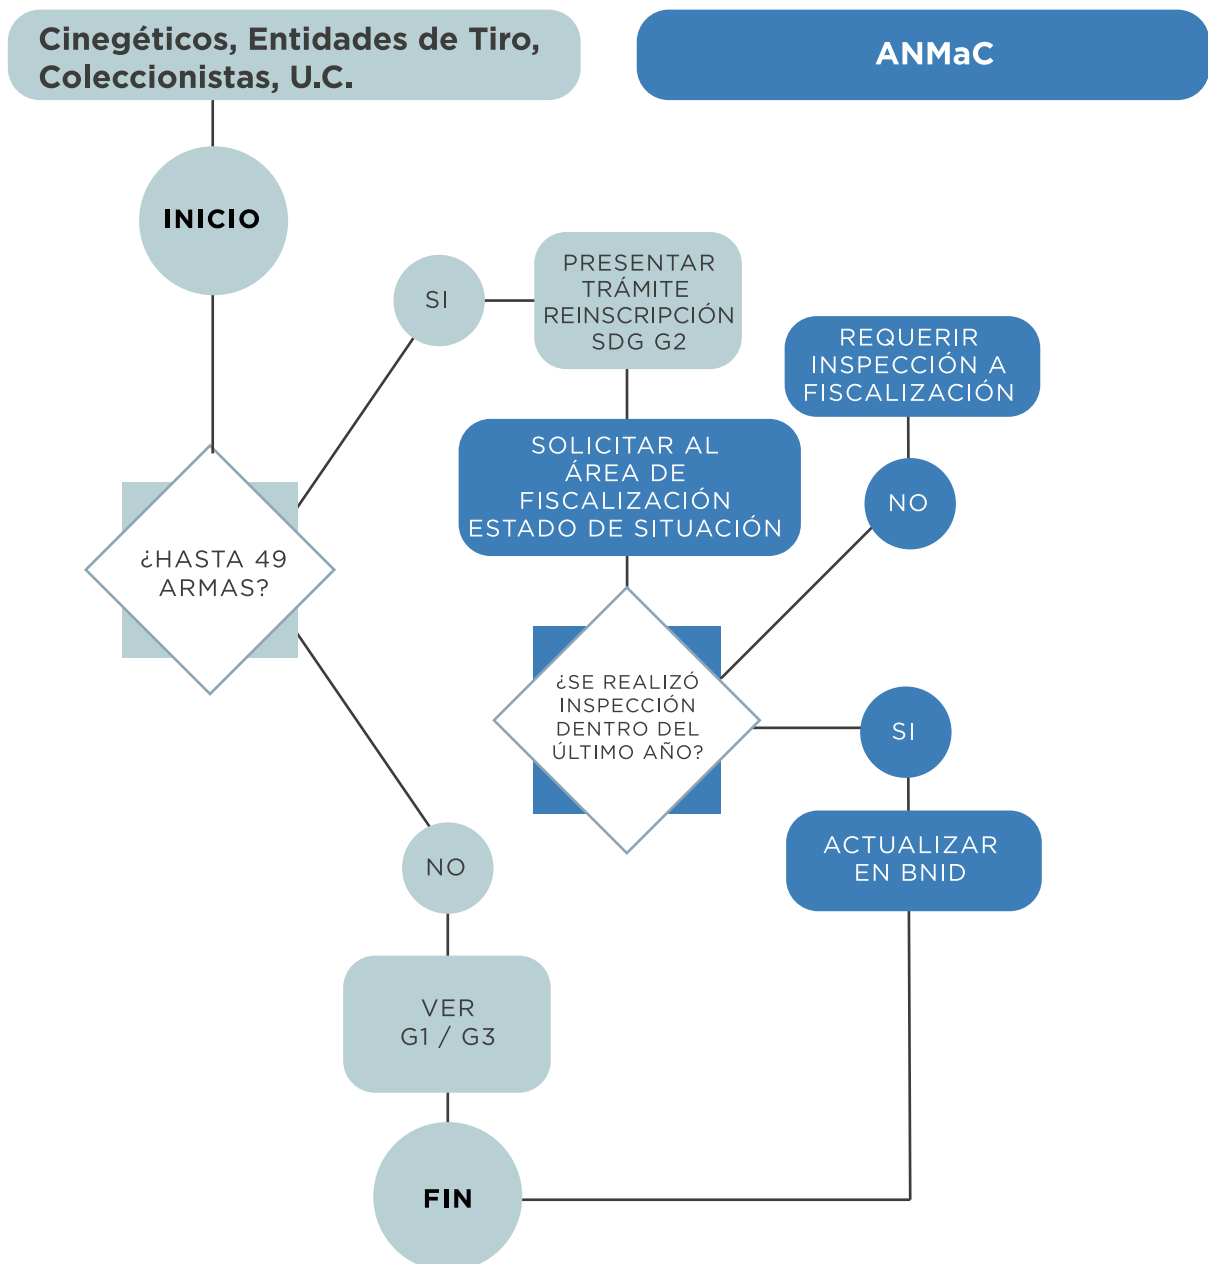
Cinegéticos, Entidades de Tiro, Coleccionistas, U.C.

ANMaC

INICIO

¿HASTA 49 ARMAS?

SI

PRESENTAR TRÁMITE REINSCRIPCIÓN SDG G2

SOLICITAR AL ÁREA DE FISCALIZACIÓN ESTADO DE SITUACIÓN

¿SE REALIZÓ INSPECCIÓN DENTRO DEL ÚLTIMO AÑO?

NO

REQUERIR INSPECCIÓN A FISCALIZACIÓN

SI

ACTUALIZAR EN BNID

NO

VER G1 / G3

FIN